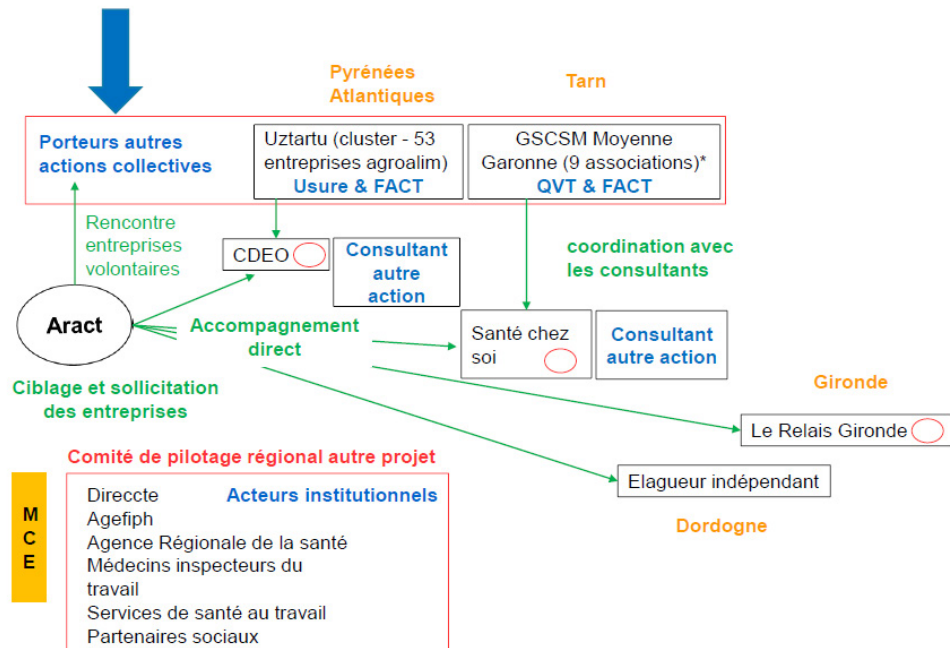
Pyrénées Atlantiques

Tarn

Porteurs autres actions collectives

Uztartu (cluster - 53 entreprises agroalim)
Usure & FACT

GSCSM Moyenne Garonne (9 associations)*
QVT & FACT

Rencontre entreprises volontaires

CDEO

Consultant autre action

coordination avec les consultants

Aract

Accompagnement direct

Santé chez soi

Consultant autre action

Ciblage et sollicitation des entreprises

Gironde

Le Relais Gironde

Comité de pilotage régional autre projet

Elagueur indépendant

Dordogne

M
C
E

Directe
Acteurs institutionnels
Agefiph
Agence Régionale de la santé
Médecins inspecteurs du travail
Services de santé au travail
Partenaires sociaux